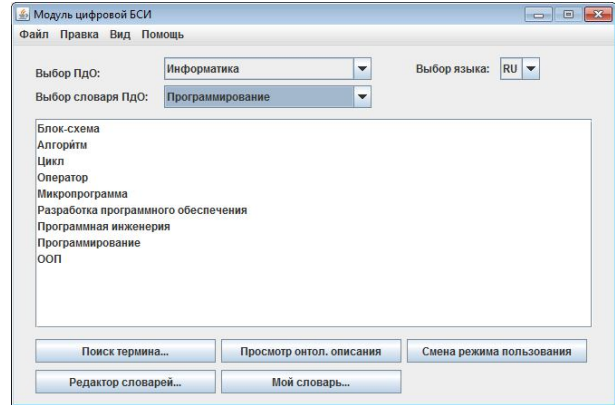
Модуль цифровой БСИ

Файл Правка Вид Помощь

Выбор ПдО: Информатика

Выбор языка: RU

Выбор словаря ПдО: Программирование

Блок-схема
Алгоритм
Цикл
Оператор
Микропрограмма
Разработка программного обеспечения
Программная инженерия
Программирование
ООП

Поиск термина...
Просмотр онтол. описания
Смена режима пользования
Редактор словарей...
Мой словарь...